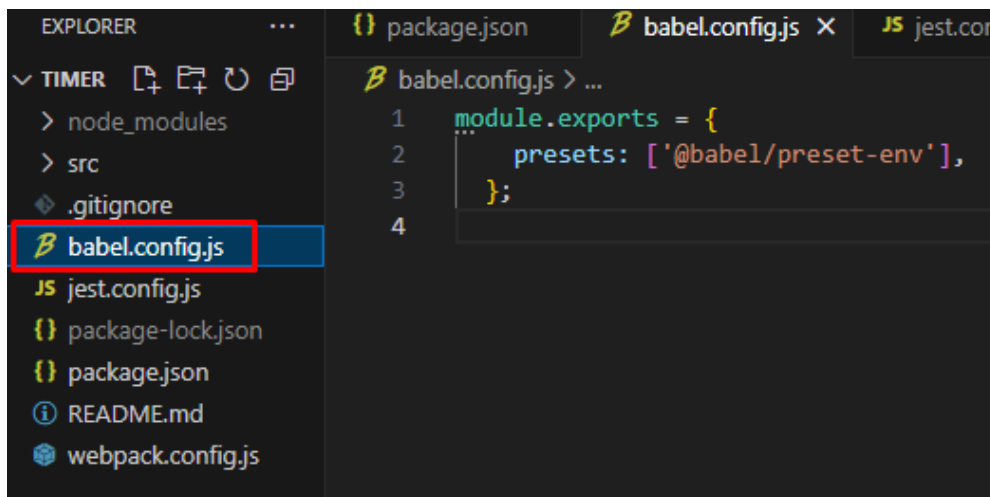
EXPLORER ···

TIMER

> node_modules

> src

.gitignore

babel.config.js

JS jest.config.js

{} package-lock.json

{} package.json

README.md

webpack.config.js

{} package.json

babel.config.js ×

JS jest.co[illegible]

babel.config.js > ...

1 module.exports = {
2 presets: ['@babel/preset-env'],
3 };
4